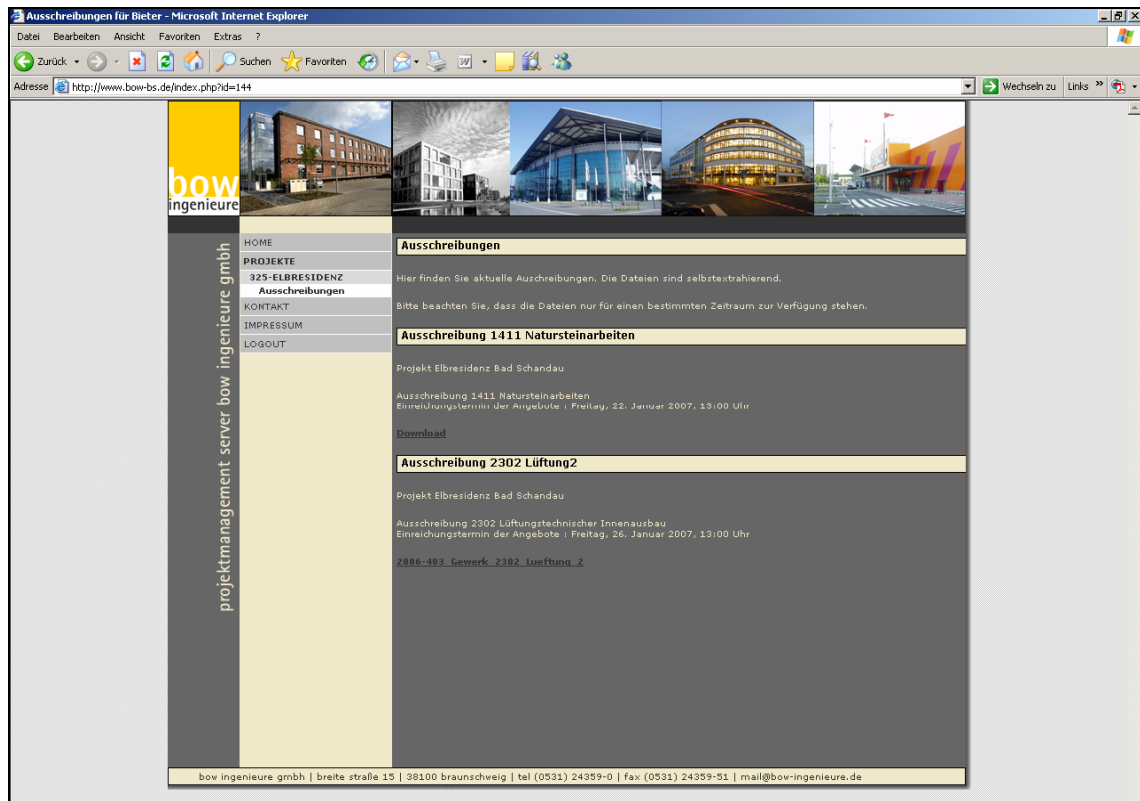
Ausschreibungen für Bieter - Microsoft Internet Explorer

Datei Bearbeiten Ansicht Favoriten Extras ?

Zurück Suchen Favoriten

Adresse http://www.bow-bs.de/index.php?id=144

Wechseln zu Links

bow ingenieure

projektmanagement server bow ingenieure gmbh

HOME
PROJEKTE
325-ELBRESIDENZ
Ausschreibungen
KONTAKT
IMPRESSUM
LOGOUT

Ausschreibungen

Hier finden Sie aktuelle Auschreibungen. Die Dateien sind selbstextrahierend.

Bitte beachten Sie, dass die Dateien nur für einen bestimmten Zeitraum zur Verfügung stehen.

Ausschreibung 1411 Natursteinarbeiten

Projekt Elbresidenz Bad Schandau

Ausschreibung 1411 Natursteinarbeiten
Einreichungstermin der Angebote : Freitag, 22. Januar 2007, 13:00 Uhr

Download

Ausschreibung 2302 Lüftung2

Projekt Elbresidenz Bad Schandau

Ausschreibung 2302 Lüftungstechnischer Innenausbau
Einreichungstermin der Angebote : Freitag, 26. Januar 2007, 13:00 Uhr

2006-403_Gewerk_2302_Lueftung_2

bow ingenieure gmbh | breite straße 15 | 38100 braunschweig | tel (0531) 24359-0 | fax (0531) 24359-51 | mail@bow-ingenieure.de